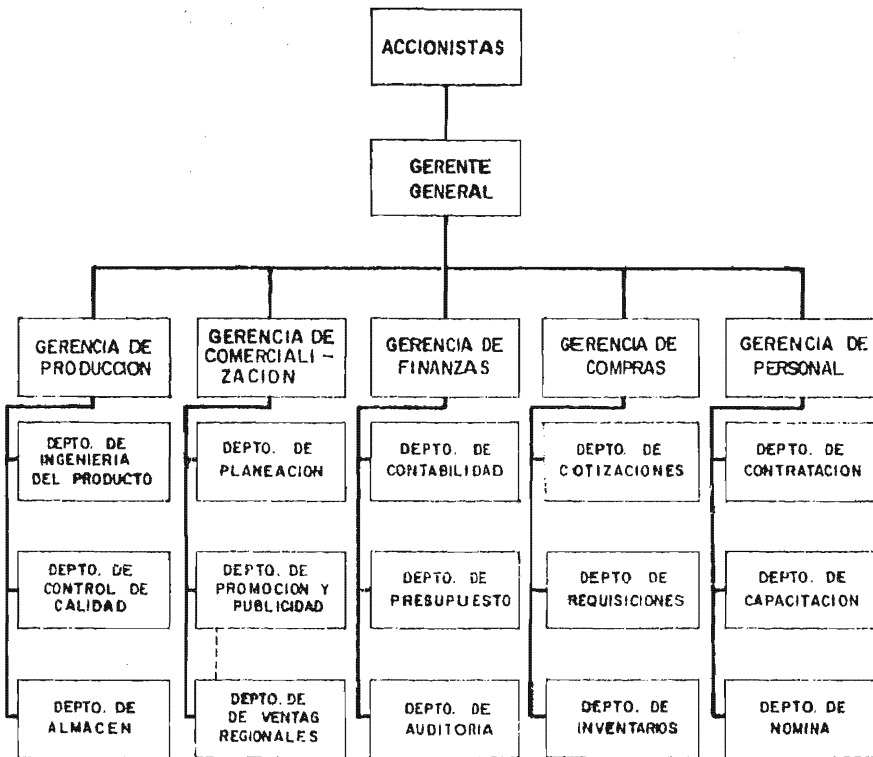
ACCIONISTAS

GERENTE GENERAL

GERENCIA DE PRODUCCION

DEPTO. DE INGENIERIA DEL PRODUCTO

DEPTO. DE CONTROL DE CALIDAD

DEPTO. DE ALMACEN

GERENCIA DE COMERCIALIZACION

DEPTO. DE PLANEACION

DEPTO. DE PROMOCION Y PUBLICIDAD

DEPTO. DE DE VENTAG REGIONALES

GERENCIA DE FINANZAS

DEPTO. DE CONTABILIDAD

DEPTO. DE PRESUPUESTO

DEPTO. DE AUDITORIA

GERENCIA DE COMPRAS

DEPTO. DE COTIZACIONES

DEPTO DE REQUISICIONES

DEPTO. DE INVENTARIOS

GERENCIA DE PERSONAL

DEPTO. DE CONTRATACION

DEPTO. DE CAPACITACION

DEPTO. DE NOMINA